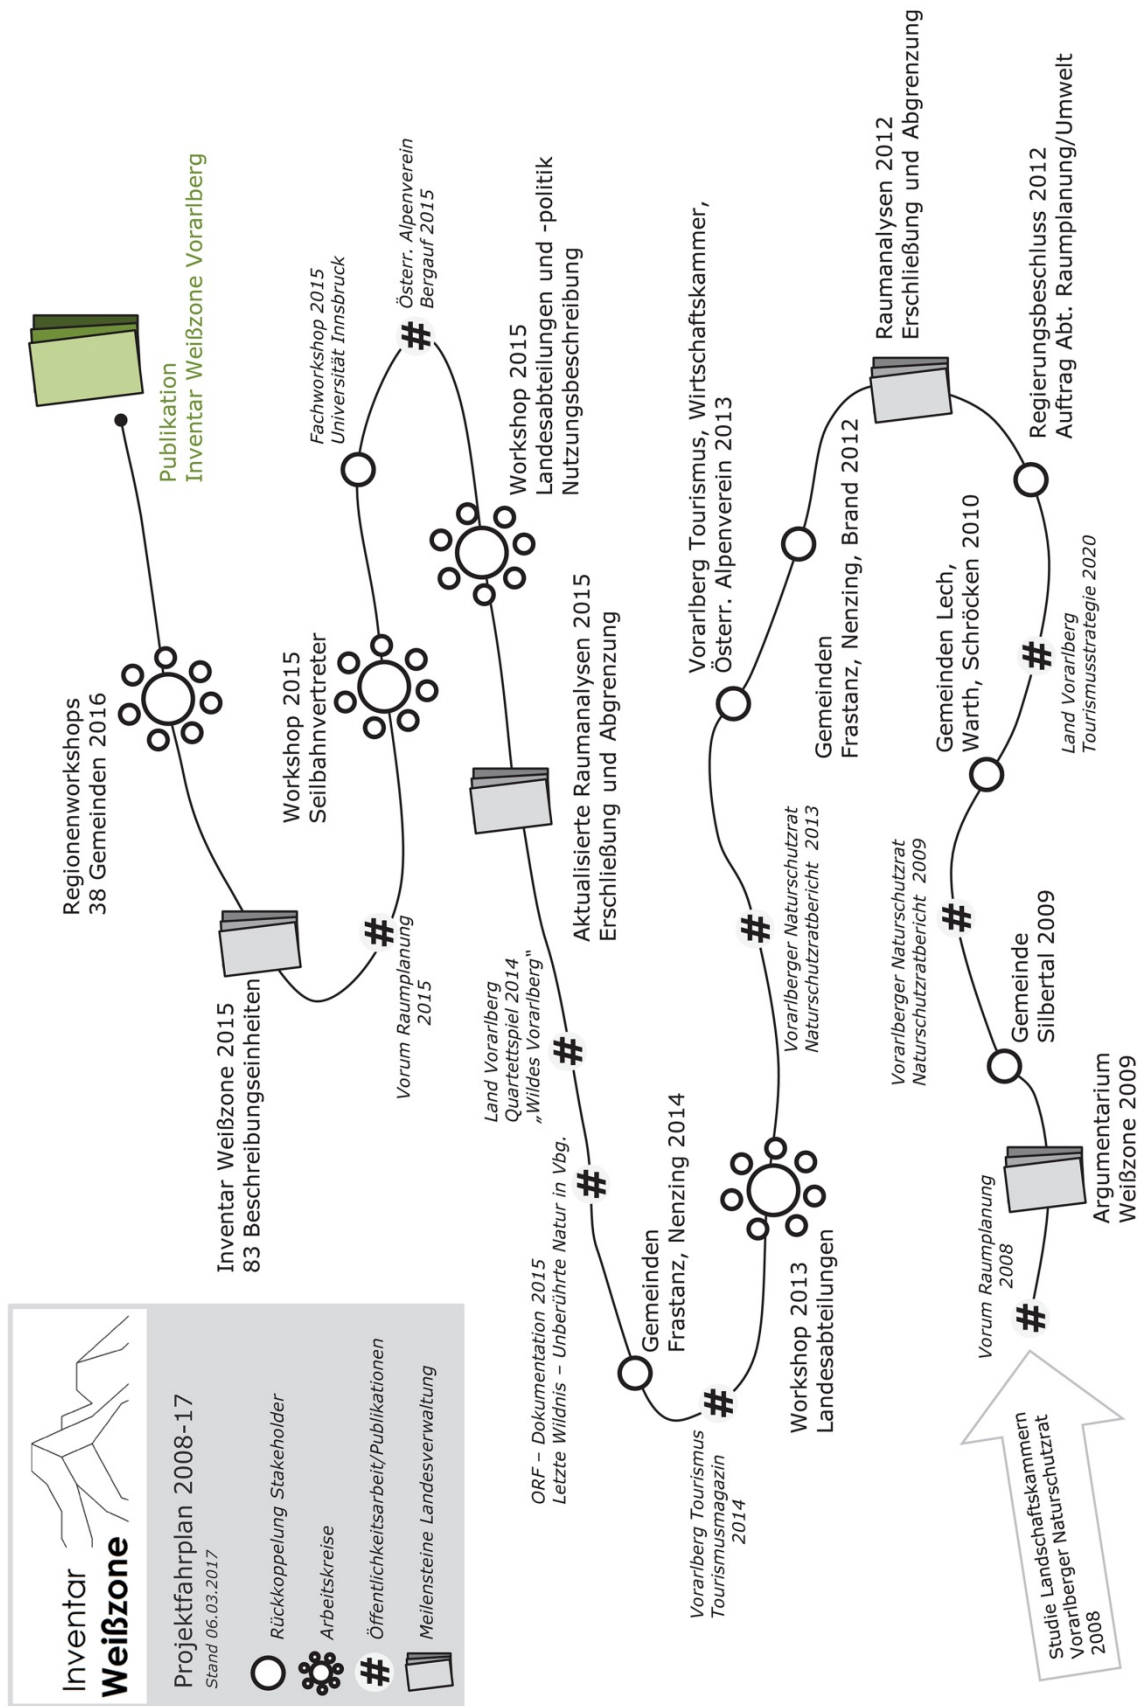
Inventar
Weißzone

Projektfahrplan 2008-17
Stand 06.03.2017

Rückkoppelung Stakeholder
Arbeitskreise
Öffentlichkeitsarbeit/Publikationen
Meilensteine Landesverwaltung

Studie Landschaftskammern
Vorarlberger Naturschutzrat
2008

Vorum Raumplanung
2008

Argumentarium
Weißzone 2009

Gemeinde
Silbertal 2009

Vorarlberger Naturschutzrat
Naturschutzratbericht 2009

Gemeinden Lech,
Warth, Schröcken 2010

Land Vorarlberg
Tourismusstrategie 2020

Regierungsbeschluss 2012
Auftrag Abt. Raumplanung/Umwelt

Raumanalysen 2012
Erschließung und Abgrenzung

Gemeinden
Frastanz, Nenzing, Brand 2012

Vorarlberg Tourismus, Wirtschaftskammer,
Österr. Alpenverein 2013

Vorarlberger Naturschutzrat
Naturschutzratbericht 2013

Workshop 2013
Landesabteilungen

Vorarlberg Tourismus
Tourismusmagazin
2014

Gemeinden
Frastanz, Nenzing 2014

ORF – Dokumentation 2015
Letzte Wildnis – Unberührte Natur in Vbg.

Land Vorarlberg
Quartettspiel 2014
„Wildes Vorarlberg"

Aktualisierte Raumanalysen 2015
Erschließung und Abgrenzung

Workshop 2015
Landesabteilungen und -politik
Nutzungsbeschreibung

Österr. Alpenverein
Bergauf 2015

Fachworkshop 2015
Universität Innsbruck

Workshop 2015
Seilbahnvertreter

Vorum Raumplanung
2015

Inventar Weißzone 2015
83 Beschreibungseinheiten

Regionenworkshops
38 Gemeinden 2016

Publikation
Inventar Weißzone Vorarlberg